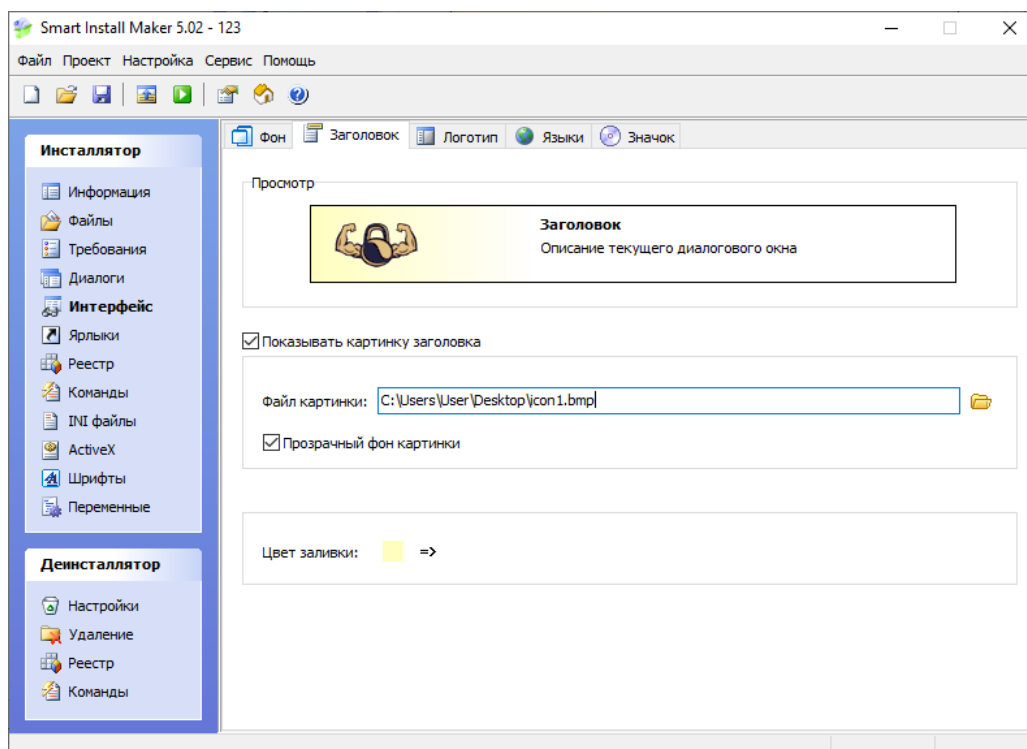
Smart Install Maker 5.02 - 123

Файл Проект Настройка Сервис Помощь

Инсталлятор

Информация
Файлы
Требования
Диалоги
Интерфейс
Ярлыки
Реестр
Команды
INI файлы
ActiveX
Шрифты
Переменные

Деинсталлятор

Настройки
Удаление
Реестр
Команды

Фон Заголовок Логотип Языки Значок

Просмотр

Заголовок
Описание текущего диалогового окна

Показывать картинку заголовка

Файл картинки: C:\Users\User\Desktop\icon1.bmp

Прозрачный фон картинки

Цвет заливки: =>